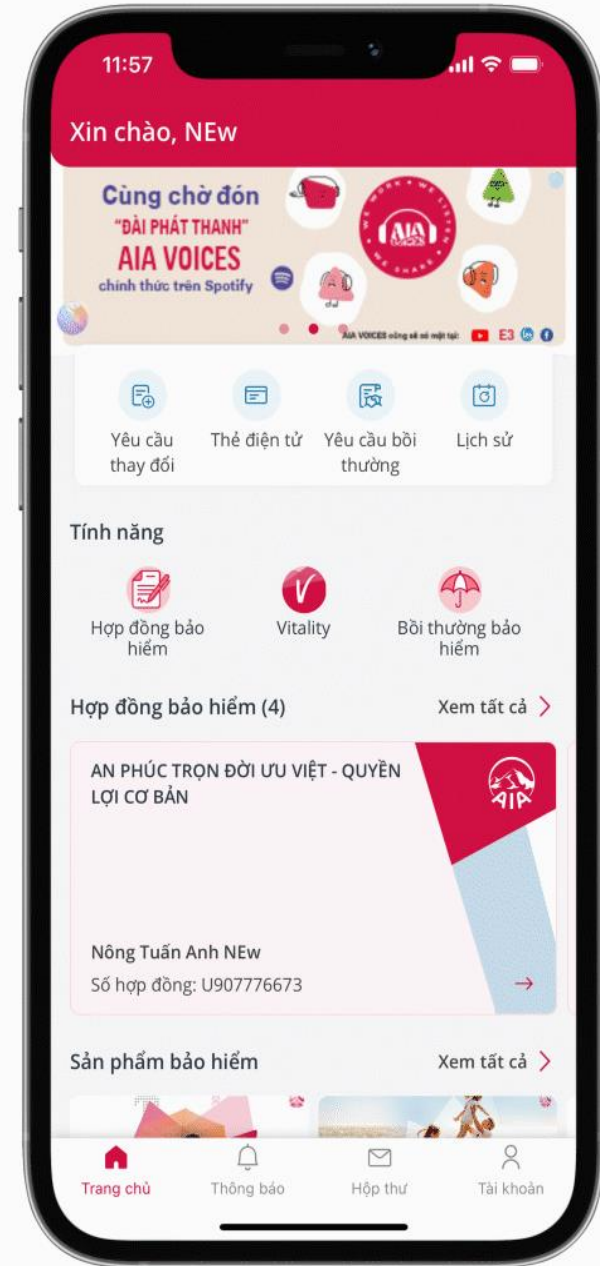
11:57

Xin chào, NEw

Cùng chờ đón
"ĐÀI PHÁT THANH"
AIA VOICES
chính thức trên Spotify

WE WORK • WE LISTEN • WE SHARE
AIA VOICES

AIA VOICES cũng sẽ có mặt tại: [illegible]

Yêu cầu thay đổi
Thẻ điện tử
Yêu cầu bồi thường
Lịch sử

Tính năng

Hợp đồng bảo hiểm
Vitality
Bồi thường bảo hiểm

Hợp đồng bảo hiểm (4)
Xem tất cả

AN PHÚC TRỌN ĐỜI ƯU VIỆT - QUYỀN LỢI CƠ BẢN

AIA

Nông Tuấn Anh NEw
Số hợp đồng: U907776673

Sản phẩm bảo hiểm
Xem tất cả

Trang chủ
Thông báo
Hộp thư
Tài khoản